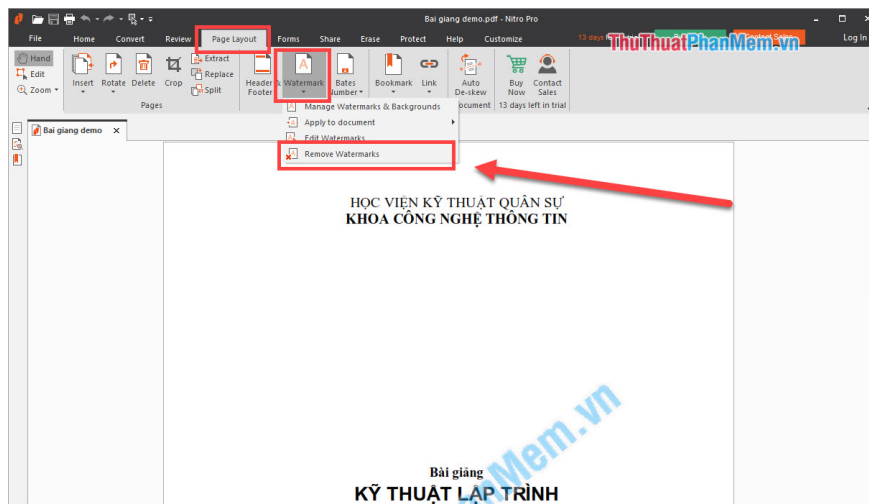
Bai giang demo.pdf - Nitro Pro

File Home Convert Review Page Layout Forms Share Erase Protect Help Customize 13 days Log In

ThuThuatPhanMem.vn

Hand
Edit
Zoom

Insert Rotate Delete Crop Extract Replace Split

Pages

Header & Footer Watermark Bates Number Bookmark Link Auto De-skew Buy Now Contact Sales

Document 13 days left in trial

Manage Watermarks & Backgrounds
Apply to document
Edit Watermarks
Remove Watermarks

Bai giang demo ×

HỌC VIỆN KỸ THUẬT QUÂN SỰ
KHOA CÔNG NGHỆ THÔNG TIN

Mem.vn

Bài giảng
KỸ THUẬT LẬP TRÌNH